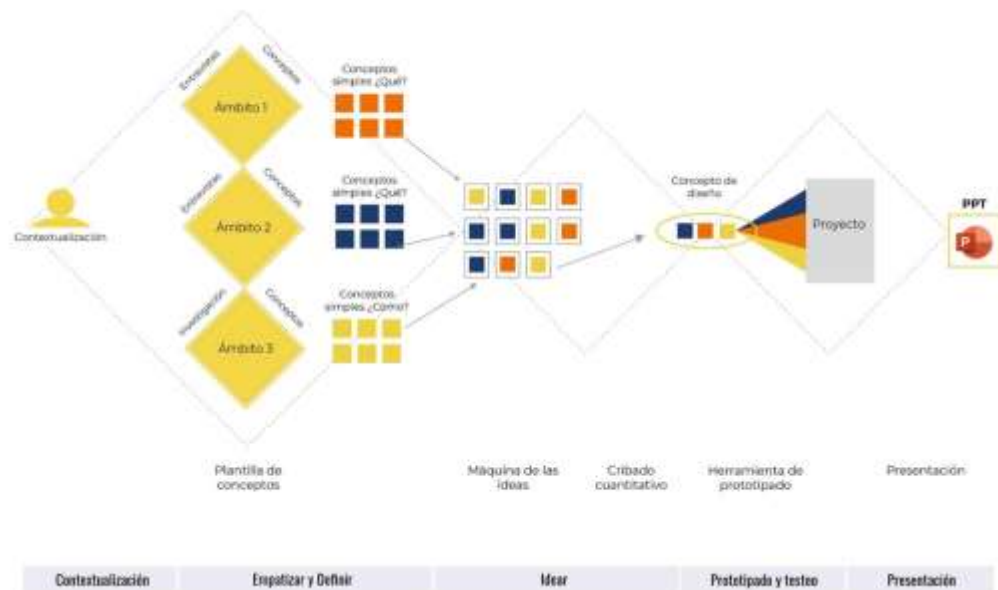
Contextualización

Entrevistas

Conceptos

Ámbito 1

Entrevistas

Conceptos

Ámbito 2

Investigación

Conceptos

Ámbito 3

Conceptos simples ¿Qué?

Conceptos simples ¿Qué?

Conceptos simples ¿Cómo?

Concepto de diseño

Proyecto

PPT

Plantilla de conceptos

Máquina de las ideas

Cribado cuantitativo

Herramienta de prototipado

Presentación

| Contextualización | Empatizar y Definir | Idear | Prototipado y testeo | Presentación |
|---|---|---|---|---|